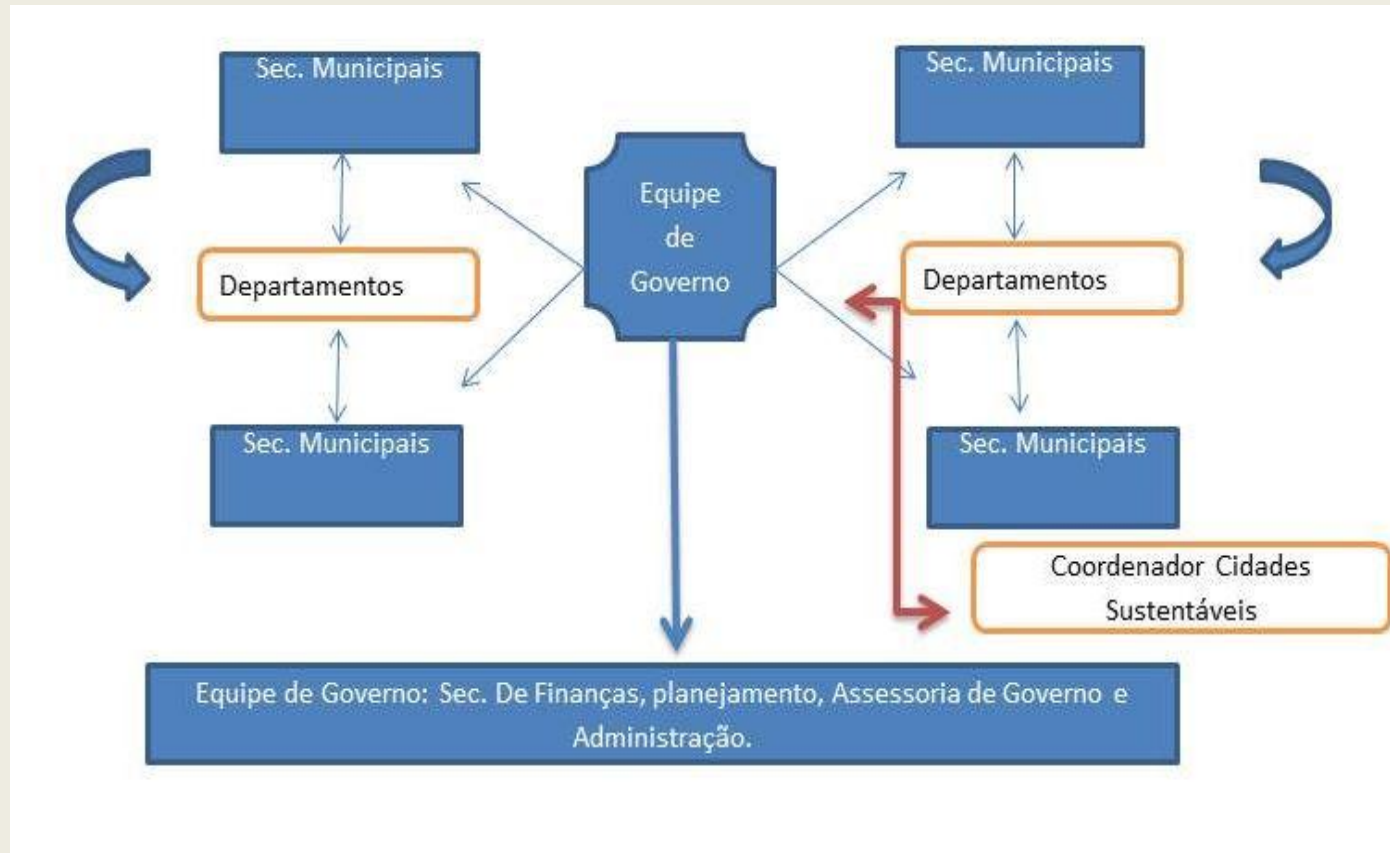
Sec. Municipais

Sec. Municipais

Equipe de Governo

Departamentos

Departamentos

Sec. Municipais

Sec. Municipais

Coordenador Cidades Sustentáveis

Equipe de Governo: Sec. De Finanças, planejamento, Assessoria de Governo e Administração.